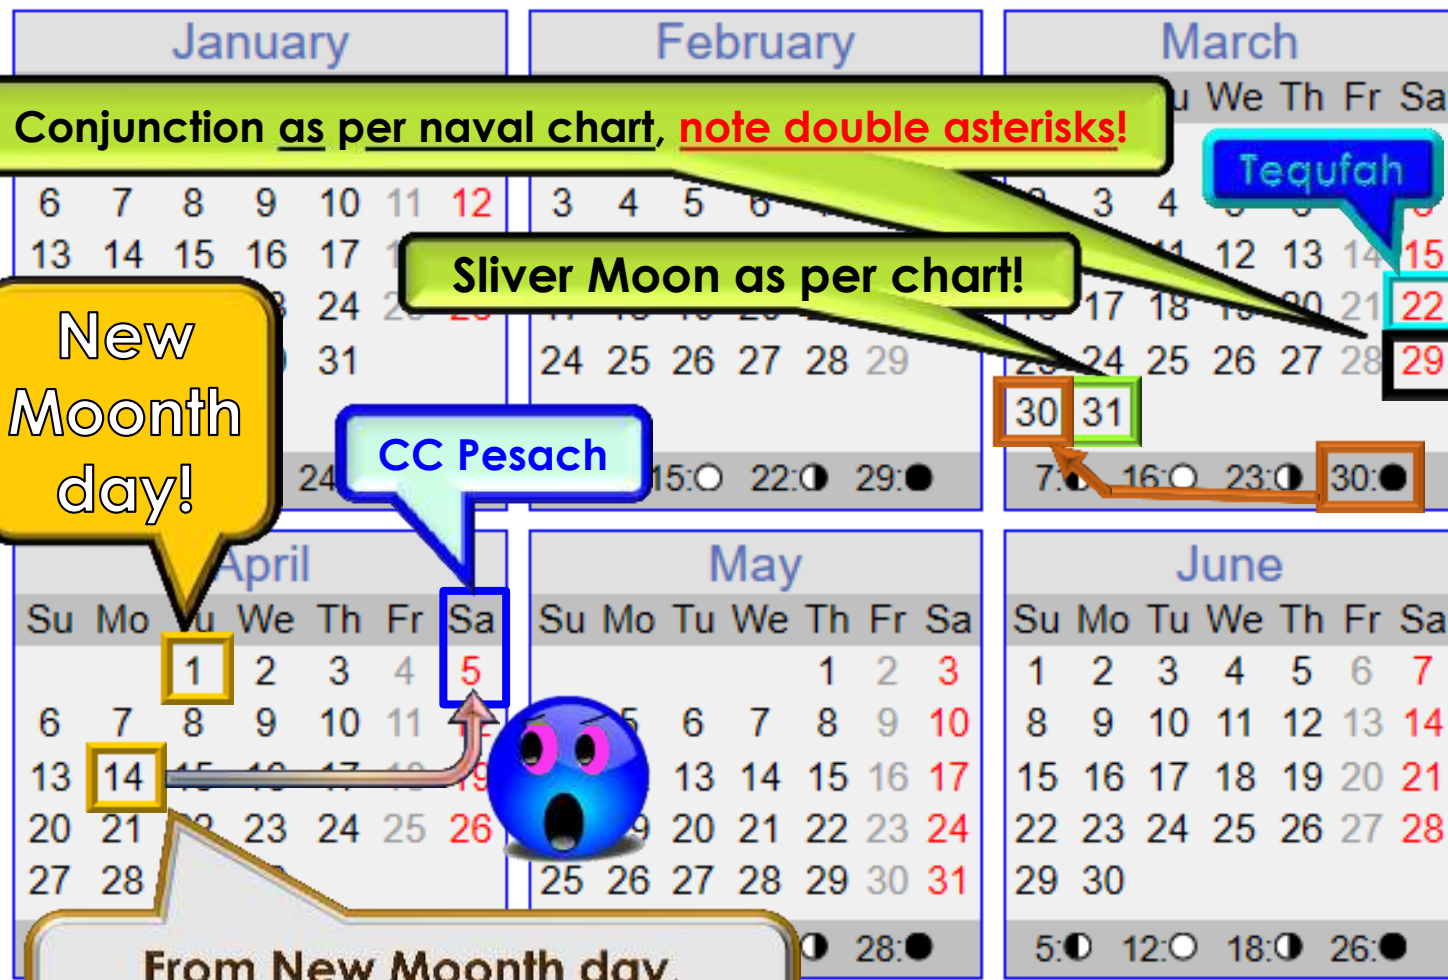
January

February

March

Conjunction as per naval chart, note double asterisks!

u We Th Fr Sa

Tequfah

6 7 8 9 10 11 12

13 14 15 16 17

24

31

3 4 5 6

3 4

12 13 14 15

17 18

21 22

24 25 26 27 28 29

24 25 26 27 28 29

30 31

Sliver Moon as per chart!

New Moonth day!

CC Pesach

24

15: 22: 29:

7: 16: 23: 30:

April

Su Mo Tu We Th Fr Sa

1 2 3 4 5

6 7 8 9 10 11

13 14

20 21 23 24 25 26

27 28

May

Su Mo Tu We Th Fr Sa

1 2 3

6 7 8 9 10

13 14 15 16 17

20 21 22 23 24

25 26 27 28 29 30 31

28:

June

Su Mo Tu We Th Fr Sa

1 2 3 4 5 6 7

8 9 10 11 12 13 14

15 16 17 18 19 20 21

22 23 24 25 26 27 28

29 30

5: 12: 18: 26:

From New Moonth day